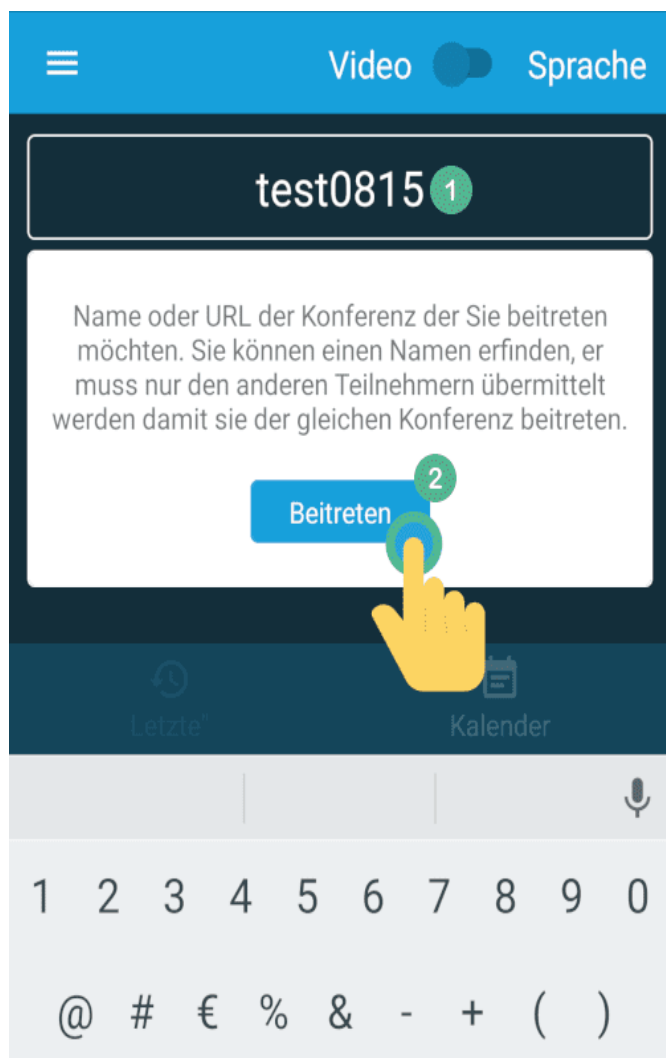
Video Sprache

test0815 1

Name oder URL der Konferenz der Sie beitreten möchten. Sie können einen Namen erfinden, er muss nur den anderen Teilnehmern übermittelt werden damit sie der gleichen Konferenz beitreten.

2

Beitreten

Letzte Kalender

1 2 3 4 5 6 7 8 9 0

@ # € % & - + ( )